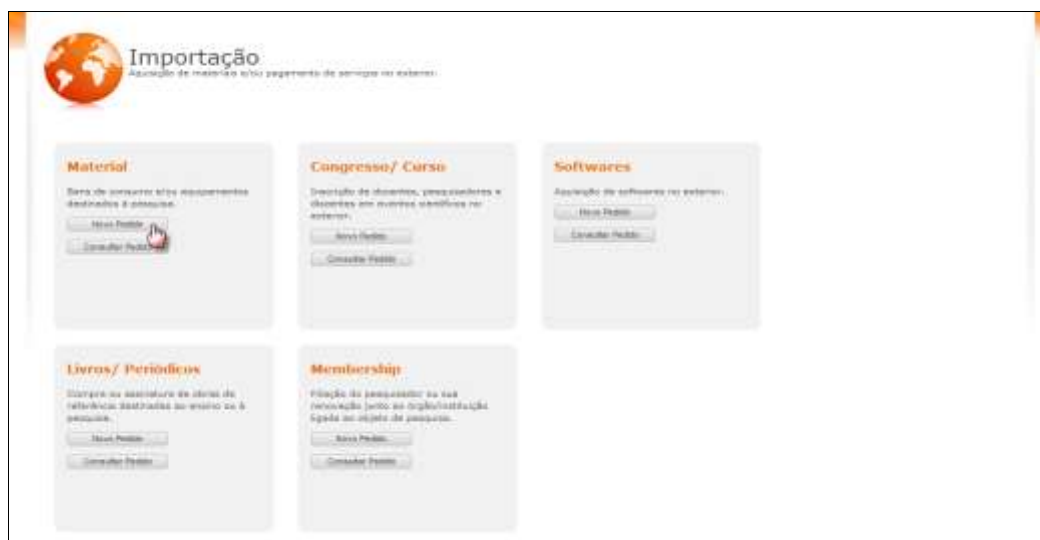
Importação
Aquisição de materiais e/ou pagamento de serviços no exterior.

Material
Bens de consumo e/ou equipamentos destinados à pesquisa.
Novo Pedido
Consultar Pedido

Congresso/ Curso
Inscrição de docentes, pesquisadores e discentes em eventos científicos no exterior.
Novo Pedido
Consultar Pedido

Softwares
Aquisição de softwares no exterior.
Novo Pedido
Consultar Pedido

Livros/ Periódicos
Compra ou assinatura de obras de referência destinadas ao ensino ou à pesquisa.
Novo Pedido
Consultar Pedido

Membership
Filiação do pesquisador ou sua renovação junto ao órgão/instituição ligada ao objeto de pesquisa.
Novo Pedido
Consultar Pedido